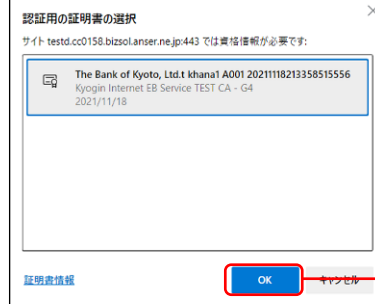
認証用の証明書の選択

サイト testd.cc0158.bizsol.anser.ne.jp:443 では資格情報が必要です:

The Bank of Kyoto, Ltd.t khana1 A001 20211118213358515556
Kyogin Internet EB Service TEST CA - G4
2021/11/18

証明書情報

OK

キャンセル